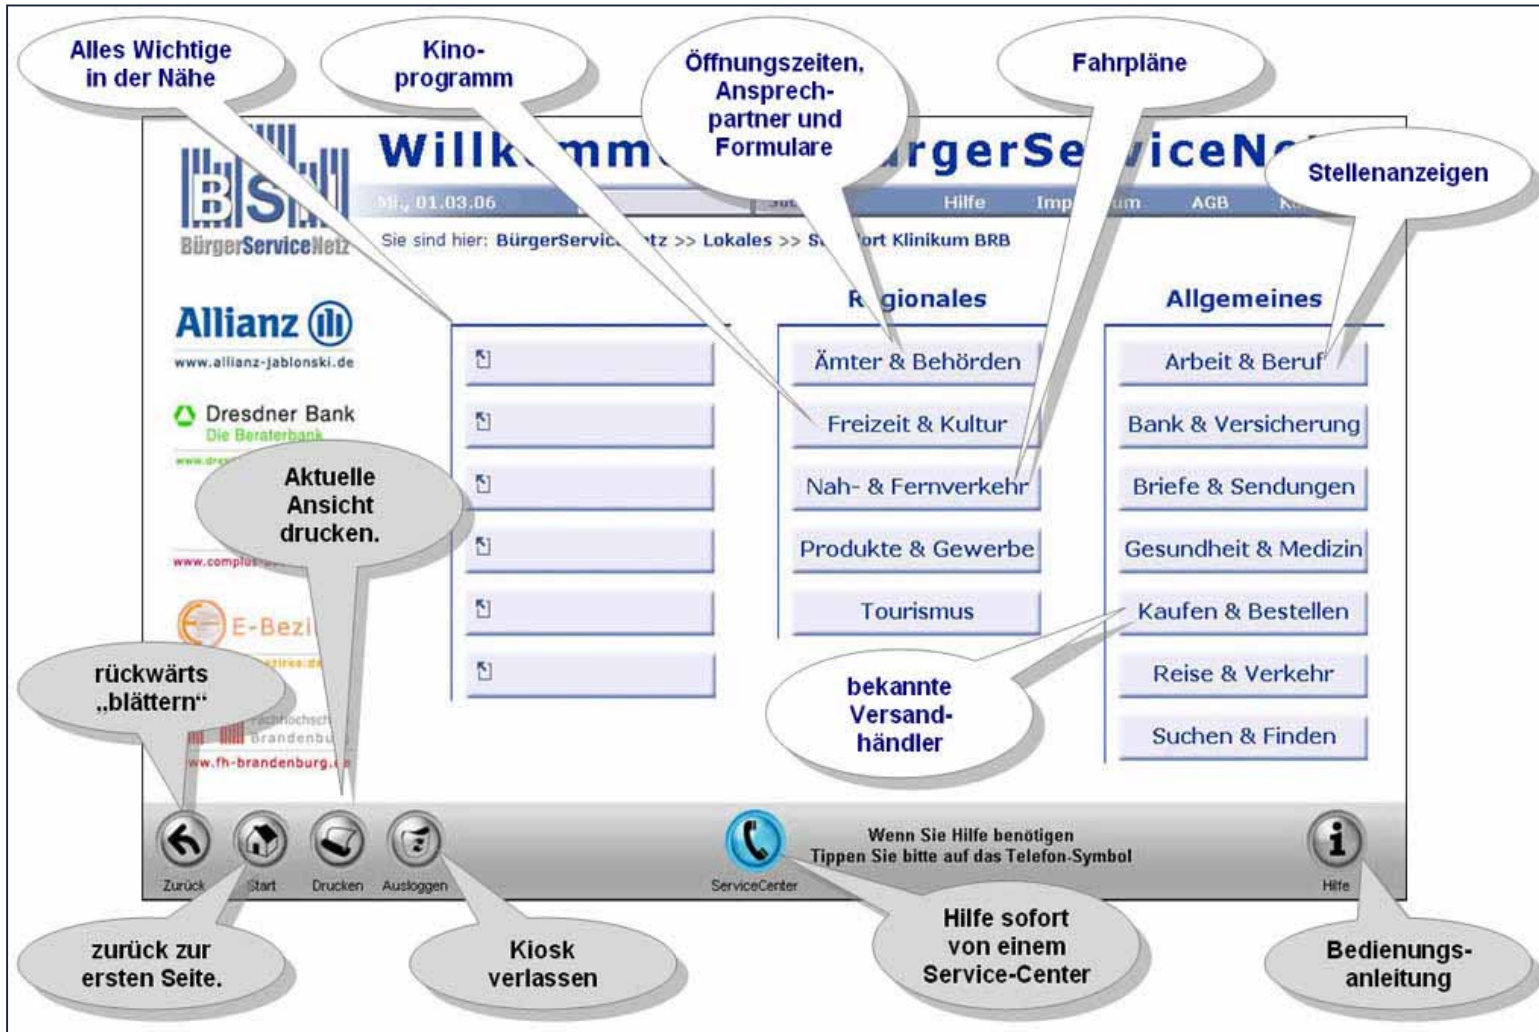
Alles Wichtige in der Nähe

Kinoprogramm

Öffnungszeiten, Ansprechpartner und Formulare

Fahrpläne

Stellenanzeigen

Willk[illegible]mm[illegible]rgerSe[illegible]iceN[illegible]

BSN
BürgerServiceNetz

Mi., 01.03.06 | Su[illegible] | Hilfe | Imp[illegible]um | AGB | K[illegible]

Sie sind hier: BürgerServic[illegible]tz >> Lokales >> S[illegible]ort Klinikum BRB

Allianz
www.allianz-jablonski.de

Dresdner Bank
Die Beraterbank
www.dre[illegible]

Aktuelle Ansicht drucken.

www.complus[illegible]

E-Bezi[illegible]
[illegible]ziree.de

rückwärts „blättern“

Fachhochsch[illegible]
Brandenbu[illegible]
ww.fh-brandenburg.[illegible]

R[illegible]gionales

Ämter & Behörden
Freizeit & Kultur
Nah- & Fernverkehr
Produkte & Gewerbe
Tourismus

Allgemeines

Arbeit & Beruf
Bank & Versicherung
Briefe & Sendungen
Gesundheit & Medizin
Kaufen & Bestellen
Reise & Verkehr
Suchen & Finden

bekannte Versandhändler

Zurück
Start
Drucken
Ausloggen

ServiceCenter

Wenn Sie Hilfe benötigen
Tippen Sie bitte auf das Telefon-Symbol

Hilfe

zurück zur ersten Seite.

Kiosk verlassen

Hilfe sofort von einem Service-Center

Bedienungsanleitung